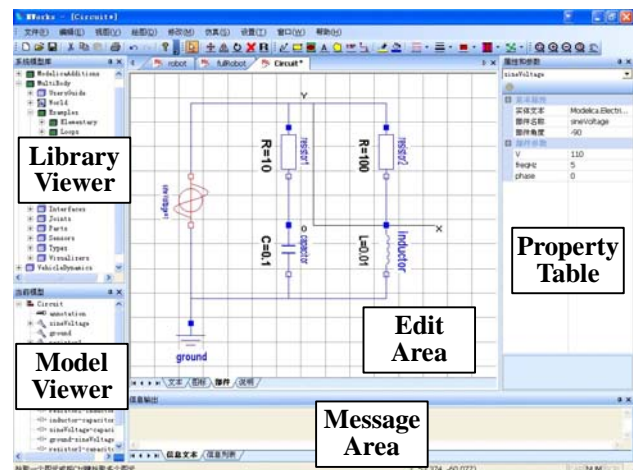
MWorks - [Circuit*]

文件(F) 编辑(E) 视图(V) 绘图(D) 修改(M) 仿真(S) 设置(T) 窗口(W) 帮助(H)

系统模型库
ModelicaAdditions
MultiBody
UsersGuide
World
Examples
Elementary
Loops
Interfaces
Joints
Parts
Sensors
Types
Visualizers
VehicleDynamics

Library Viewer

robot
fullRobot
Circuit*

Y
R=10
resistor
R=100
resistor2
sineVoltage
C=0.1
capacitor
L=0.01
inductor
X
ground

Edit Area

文本 图标 图形 说明

当前模型
Circuit
annotation
sineVoltage
ground

Model Viewer

inductor-capacitor
sineVoltage-capacit
ground-sineVoltage
resistor1-capacito

信息输出

Message Area

信息文本 信息列表

属性和参数
sineVoltage

基本属性
实体文本 Modelica.Electri...
部件名称 sineVoltage
部件角度 -90
部件参数
V 110
freqHz 5
phase 0

Property Table

(374, -60.077)
NUM